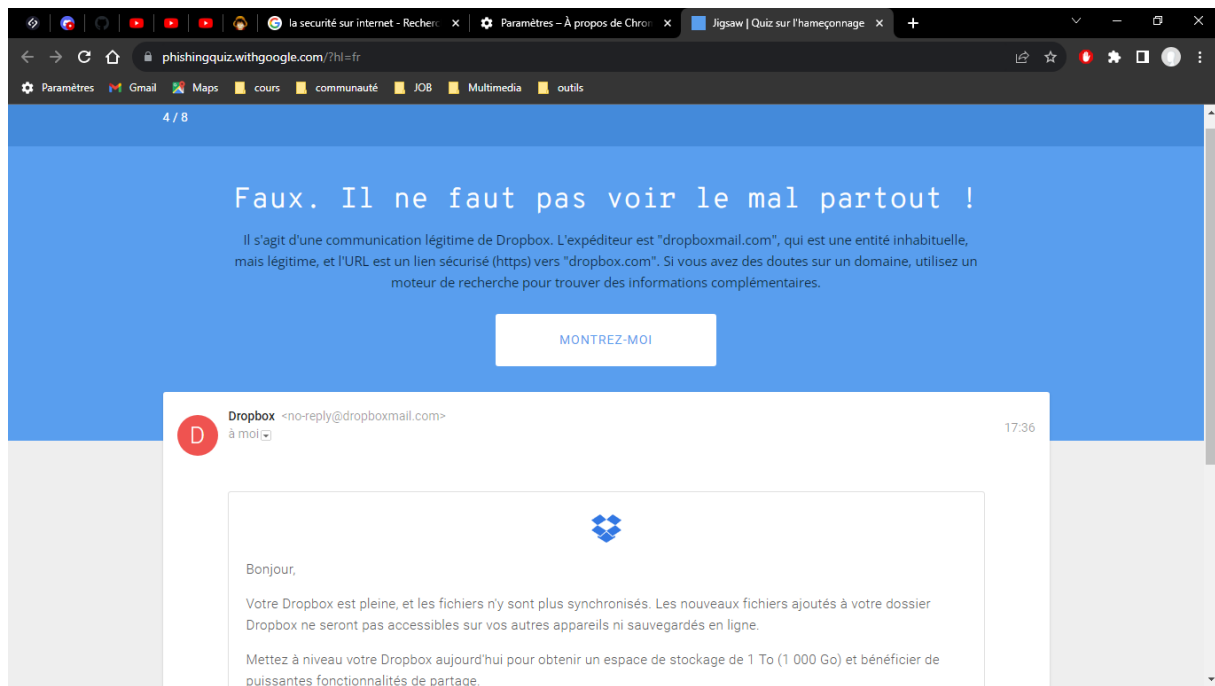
la securité sur internet - Recherc ×
Paramètres – À propos de Chron ×
Jigsaw | Quiz sur l'hameçonnage ×

phishingquiz.withgoogle.com/?hl=fr

Paramètres Gmail Maps cours communauté JOB Multimedia outils

4 / 8

Faux. Il ne faut pas voir le mal partout !

Il s'agit d'une communication légitime de Dropbox. L'expéditeur est "dropboxmail.com", qui est une entité inhabituelle, mais légitime, et l'URL est un lien sécurisé (https) vers "dropbox.com". Si vous avez des doutes sur un domaine, utilisez un moteur de recherche pour trouver des informations complémentaires.

MONTREZ-MOI

D
Dropbox <no-reply@dropboxmail.com>
à moi
17:36

Bonjour,

Votre Dropbox est pleine, et les fichiers n'y sont plus synchronisés. Les nouveaux fichiers ajoutés à votre dossier Dropbox ne seront pas accessibles sur vos autres appareils ni sauvegardés en ligne.

Mettez à niveau votre Dropbox aujourd'hui pour obtenir un espace de stockage de 1 To (1 000 Go) et bénéficier de puissantes fonctionnalités de partage.